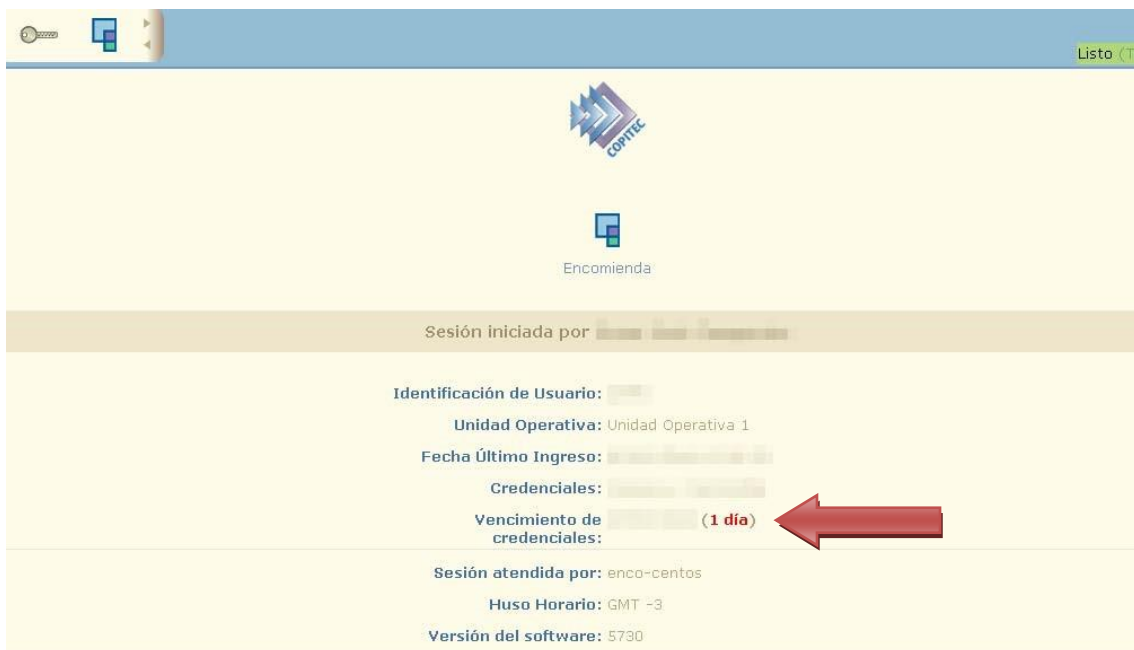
Listo (T

COPITEC

Encomienda

Sesión iniciada por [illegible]

Identificación de Usuario: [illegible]

Unidad Operativa: Unidad Operativa 1

Fecha Último Ingreso: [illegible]

Credenciales: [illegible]

Vencimiento de credenciales: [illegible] (1 día)

Sesión atendida por: enco-centos

Huso Horario: GMT -3

Versión del software: 5730